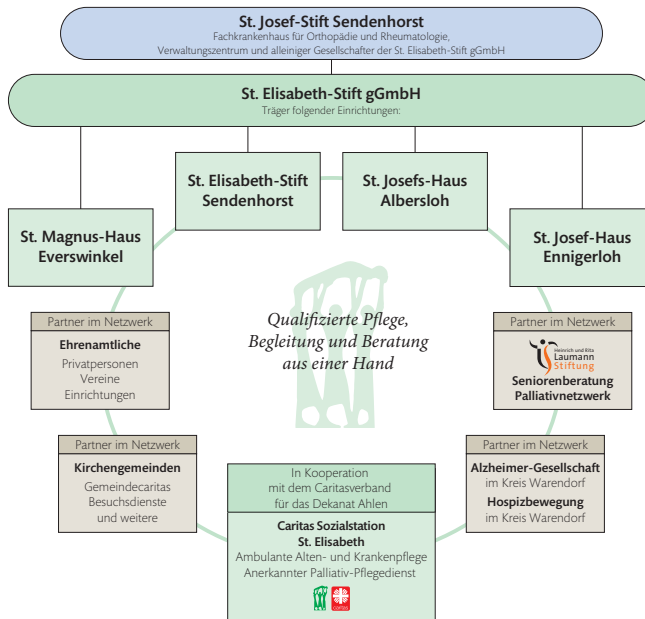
St. Josef-Stift Sendenhorst
Fachkrankenhaus für Orthopädie und Rheumatologie, Verwaltungszentrum und alleiniger Gesellschafter der St. Elisabeth-Stift gGmbH

St. Elisabeth-Stift gGmbH
Träger folgender Einrichtungen:

St. Elisabeth-Stift Sendenhorst

St. Josefs-Haus Albersloh

St. Magnus-Haus Everswinkel

St. Josef-Haus Ennigerloh

Qualifizierte Pflege, Begleitung und Beratung aus einer Hand

Partner im Netzwerk
Ehrenamtliche
Privatpersonen
Vereine
Einrichtungen

Partner im Netzwerk
Heinrich und Rita Laumann Stiftung
Seniorenberatung
Palliativnetzwerk

Partner im Netzwerk
Kirchengemeinden
Gemeindecaritas
Besuchsdienste
und weitere

Partner im Netzwerk
Alzheimer-Gesellschaft
im Kreis Warendorf
Hospizbewegung
im Kreis Warendorf

In Kooperation mit dem Caritasverband für das Dekanat Ahlen

Caritas Sozialstation
St. Elisabeth
Ambulante Alten- und Krankenpflege
Anerkannter Palliativ-Pflegedienst

Caritas